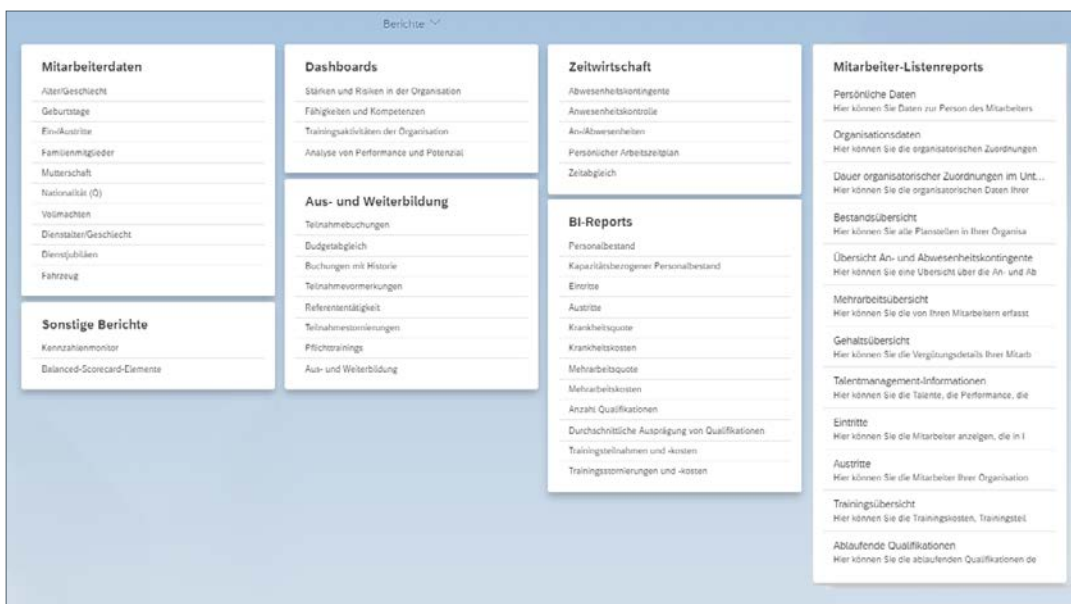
Berichte

Mitarbeiterdaten
Alter/Geschlecht
Geburtstage
Ein-/Austritte
Familienmitglieder
Mutterschaft
Nationalität (Ö)
Vollmachten
Dienstalter/Geschlecht
Dienstjubiläen
Fahrzeug

Sonstige Berichte
Kennzahlenmonitor
Balanced-Scorecard-Elemente

Dashboards
Stärken und Risiken in der Organisation
Fähigkeiten und Kompetenzen
Trainingsaktivitäten der Organisation
Analyse von Performance und Potenzial

Aus- und Weiterbildung
Teilnahmebuchungen
Budgetabgleich
Buchungen mit Historie
Teilnahmevormerkungen
Referententätigkeit
Teilnahmestornierungen
Pflichttrainings
Aus- und Weiterbildung

Zeitwirtschaft
Abwesenheitskontingente
Anwesenheitskontrolle
An-/Abwesenheiten
Persönlicher Arbeitszeitplan
Zeitabgleich

BI-Reports
Personalbestand
Kapazitätsbezogener Personalbestand
Eintritte
Austritte
Krankheitsquote
Krankheitskosten
Mehrarbeitsquote
Mehrarbeitskosten
Anzahl Qualifikationen
Durchschnittliche Ausprägung von Qualifikationen
Trainingsteilnahmen und -kosten
Trainingsstornierungen und -kosten

Mitarbeiter-Listenreports
Persönliche Daten
Hier können Sie Daten zur Person des Mitarbeiters
Organisationsdaten
Hier können Sie die organisatorischen Zuordnungen
Dauer organisatorischer Zuordnungen im Unt...
Hier können Sie die organisatorischen Daten Ihrer
Bestandsübersicht
Hier können Sie alle Planstellen in Ihrer Organisa
Übersicht An- und Abwesenheitskontingente
Hier können Sie eine Übersicht über die An- und Ab
Mehrarbeitsübersicht
Hier können Sie die von Ihren Mitarbeitern erfasst
Gehaltsübersicht
Hier können Sie die Vergütungsdetails Ihrer Mitarb
Talentmanagement-Informationen
Hier können Sie die Talente, die Performance, die
Eintritte
Hier können Sie die Mitarbeiter anzeigen, die in I
Austritte
Hier können Sie die Mitarbeiter Ihrer Organisation
Trainingsübersicht
Hier können Sie die Trainingskosten, Trainingsteil
Ablaufende Qualifikationen
Hier können Sie die ablaufenden Qualifikationen de